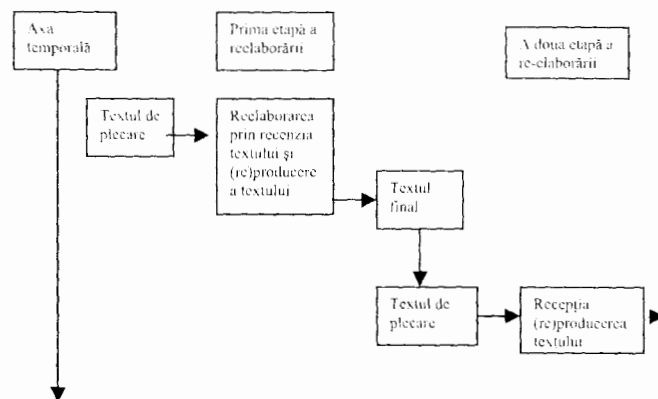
Axa temporală

Prima etapă a reelaborării

A doua etapă a re-elaborării

Textul de plecare

Reelaborarea prin recenzia textului şi (re)producere a textului

Textul final

Textul de plecare

Recepţia (re)producerea textului